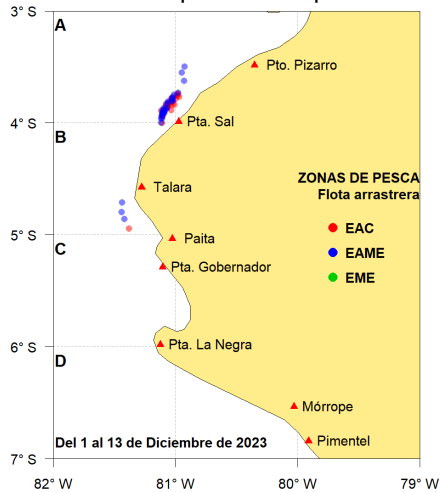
3° S
4° S
5° S
6° S
7° S
A
B
C
D
Pto. Pizarro
Pta. Sal
Talara
Paita
Pta. Gobernador
Pta. La Negra
Mórrope
Pimentel
ZONAS DE PESCA
Flota arrastrera
EAC
EAME
EME
Del 1 al 13 de Diciembre de 2023
82° W
81° W
80° W
79° W